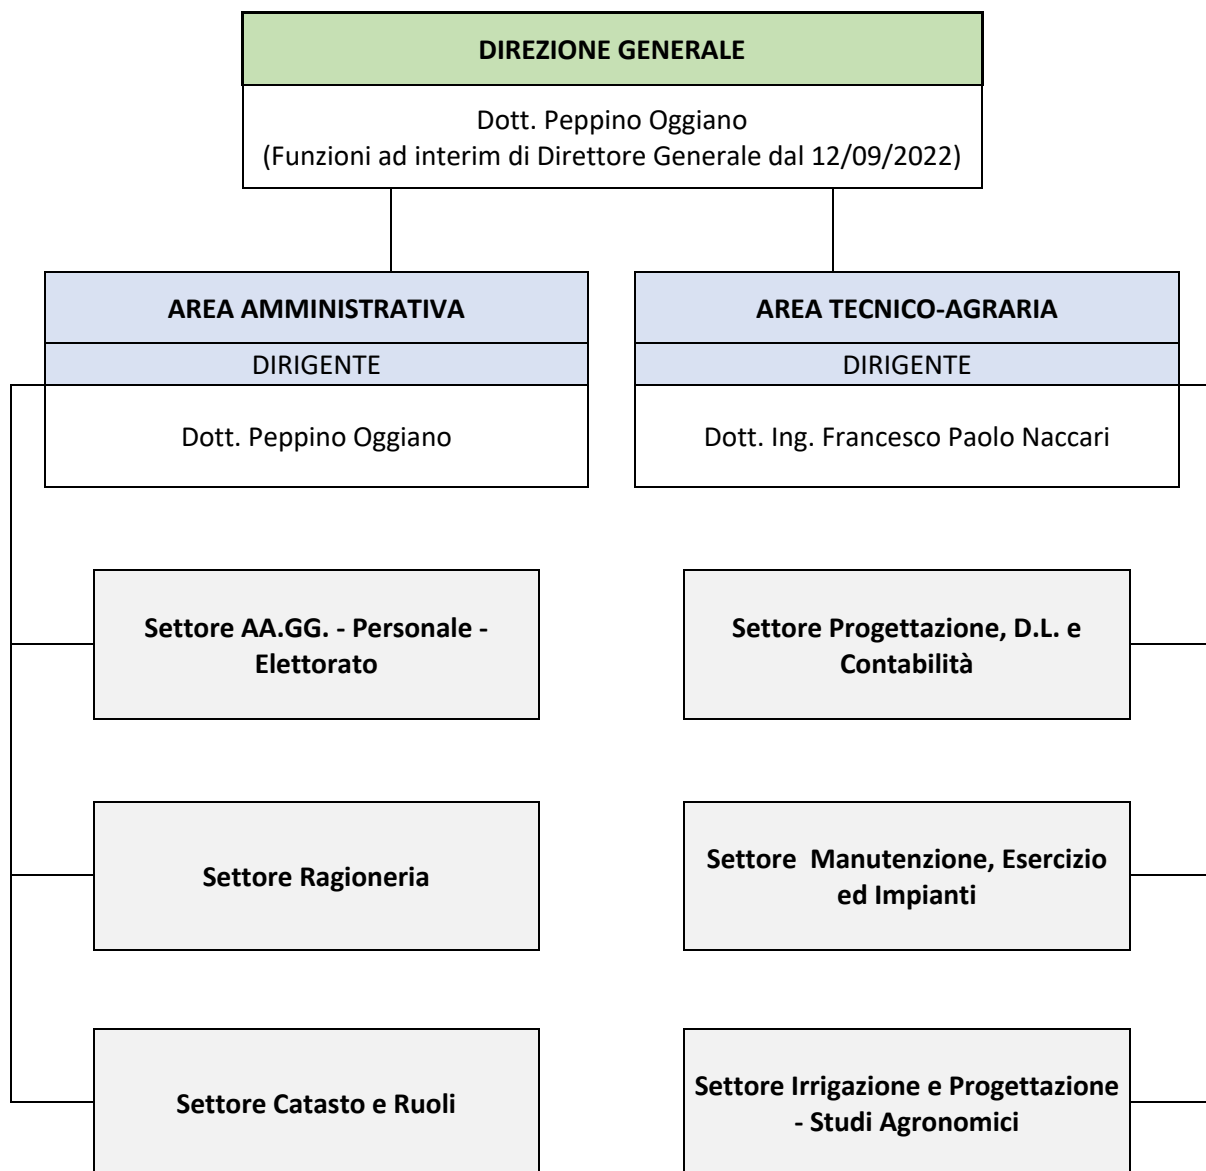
DIREZIONE GENERALE

Dott. Peppino Oggiano
(Funzioni ad interim di Direttore Generale dal 12/09/2022)

AREA AMMINISTRATIVA

DIRIGENTE

Dott. Peppino Oggiano

AREA TECNICO-AGRARIA

DIRIGENTE

Dott. Ing. Francesco Paolo Naccari

Settore AA.GG. - Personale - Elettorato

Settore Ragioneria

Settore Catasto e Ruoli

Settore Progettazione, D.L. e Contabilità

Settore  Manutenzione, Esercizio ed Impianti

Settore Irrigazione e Progettazione - Studi Agronomici